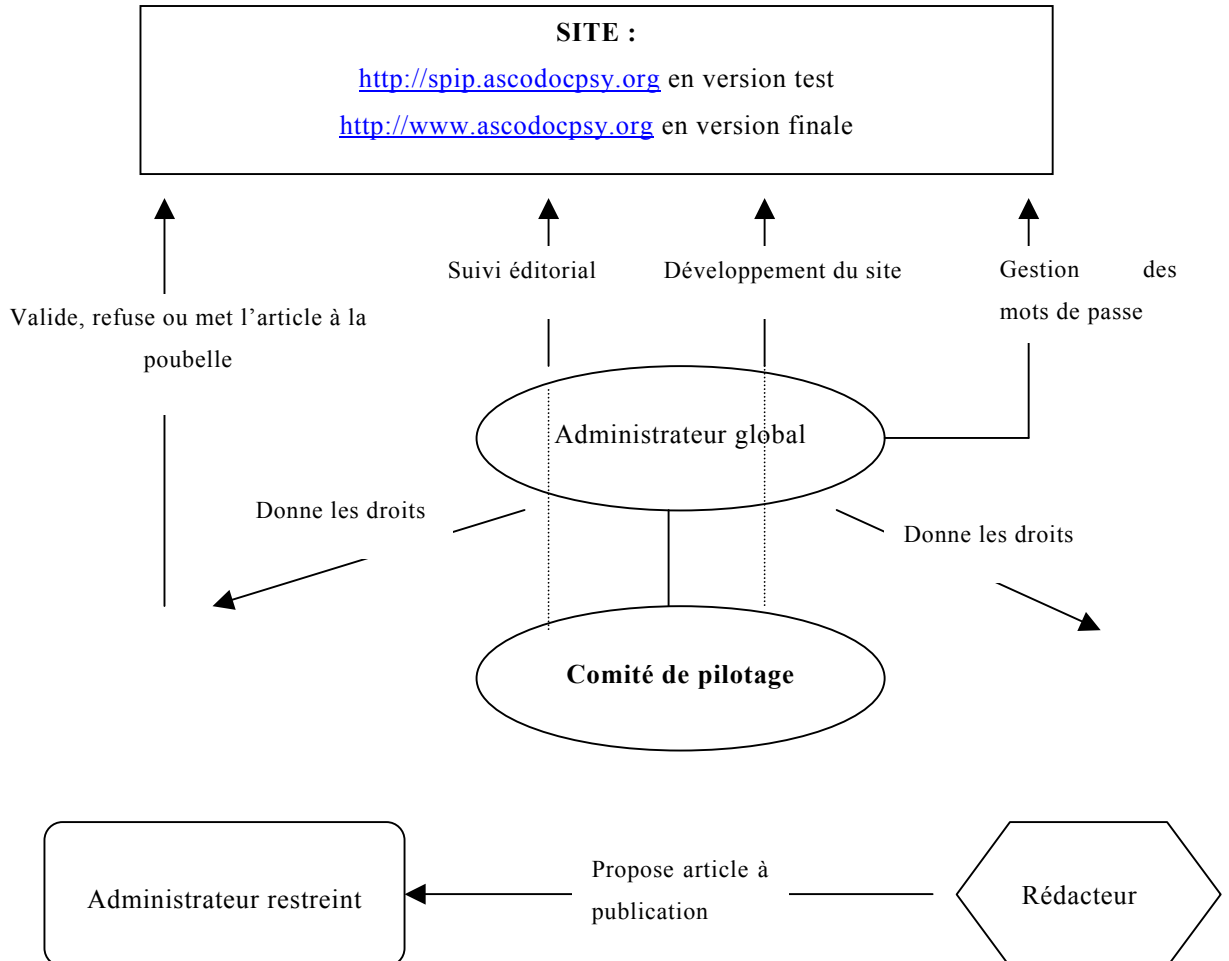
SITE :

http://spip.ascodocpsy.org en version test

http://www.ascodocpsy.org en version finale

Suivi éditorial

Développement du site

Gestion des mots de passe

Valide, refuse ou met l'article à la poubelle

Administrateur global

Donne les droits

Donne les droits

Comité de pilotage

Administrateur restreint

Propose article à publication

Rédacteur